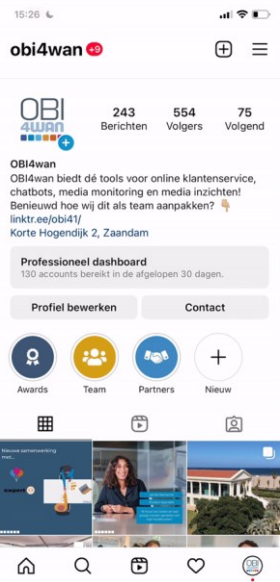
15:26

obi4wan 9+

OBI 4WAN

243 Berichten
554 Volgers
75 Volgend

OBI4wan
OBI4wan biedt dé tools voor online klantenservice, chatbots, media monitoring en media inzichten! Benieuwd hoe wij dit als team aanpakken? 👇🏼
linktr.ee/obi41/
Korte Hogendijk 2, Zaandam

Professioneel dashboard
130 accounts bereikt in de afgelopen 30 dagen.

Profiel bewerken
Contact

Awards
Team
Partners
Nieuw

Nieuwe samenwerking met...
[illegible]